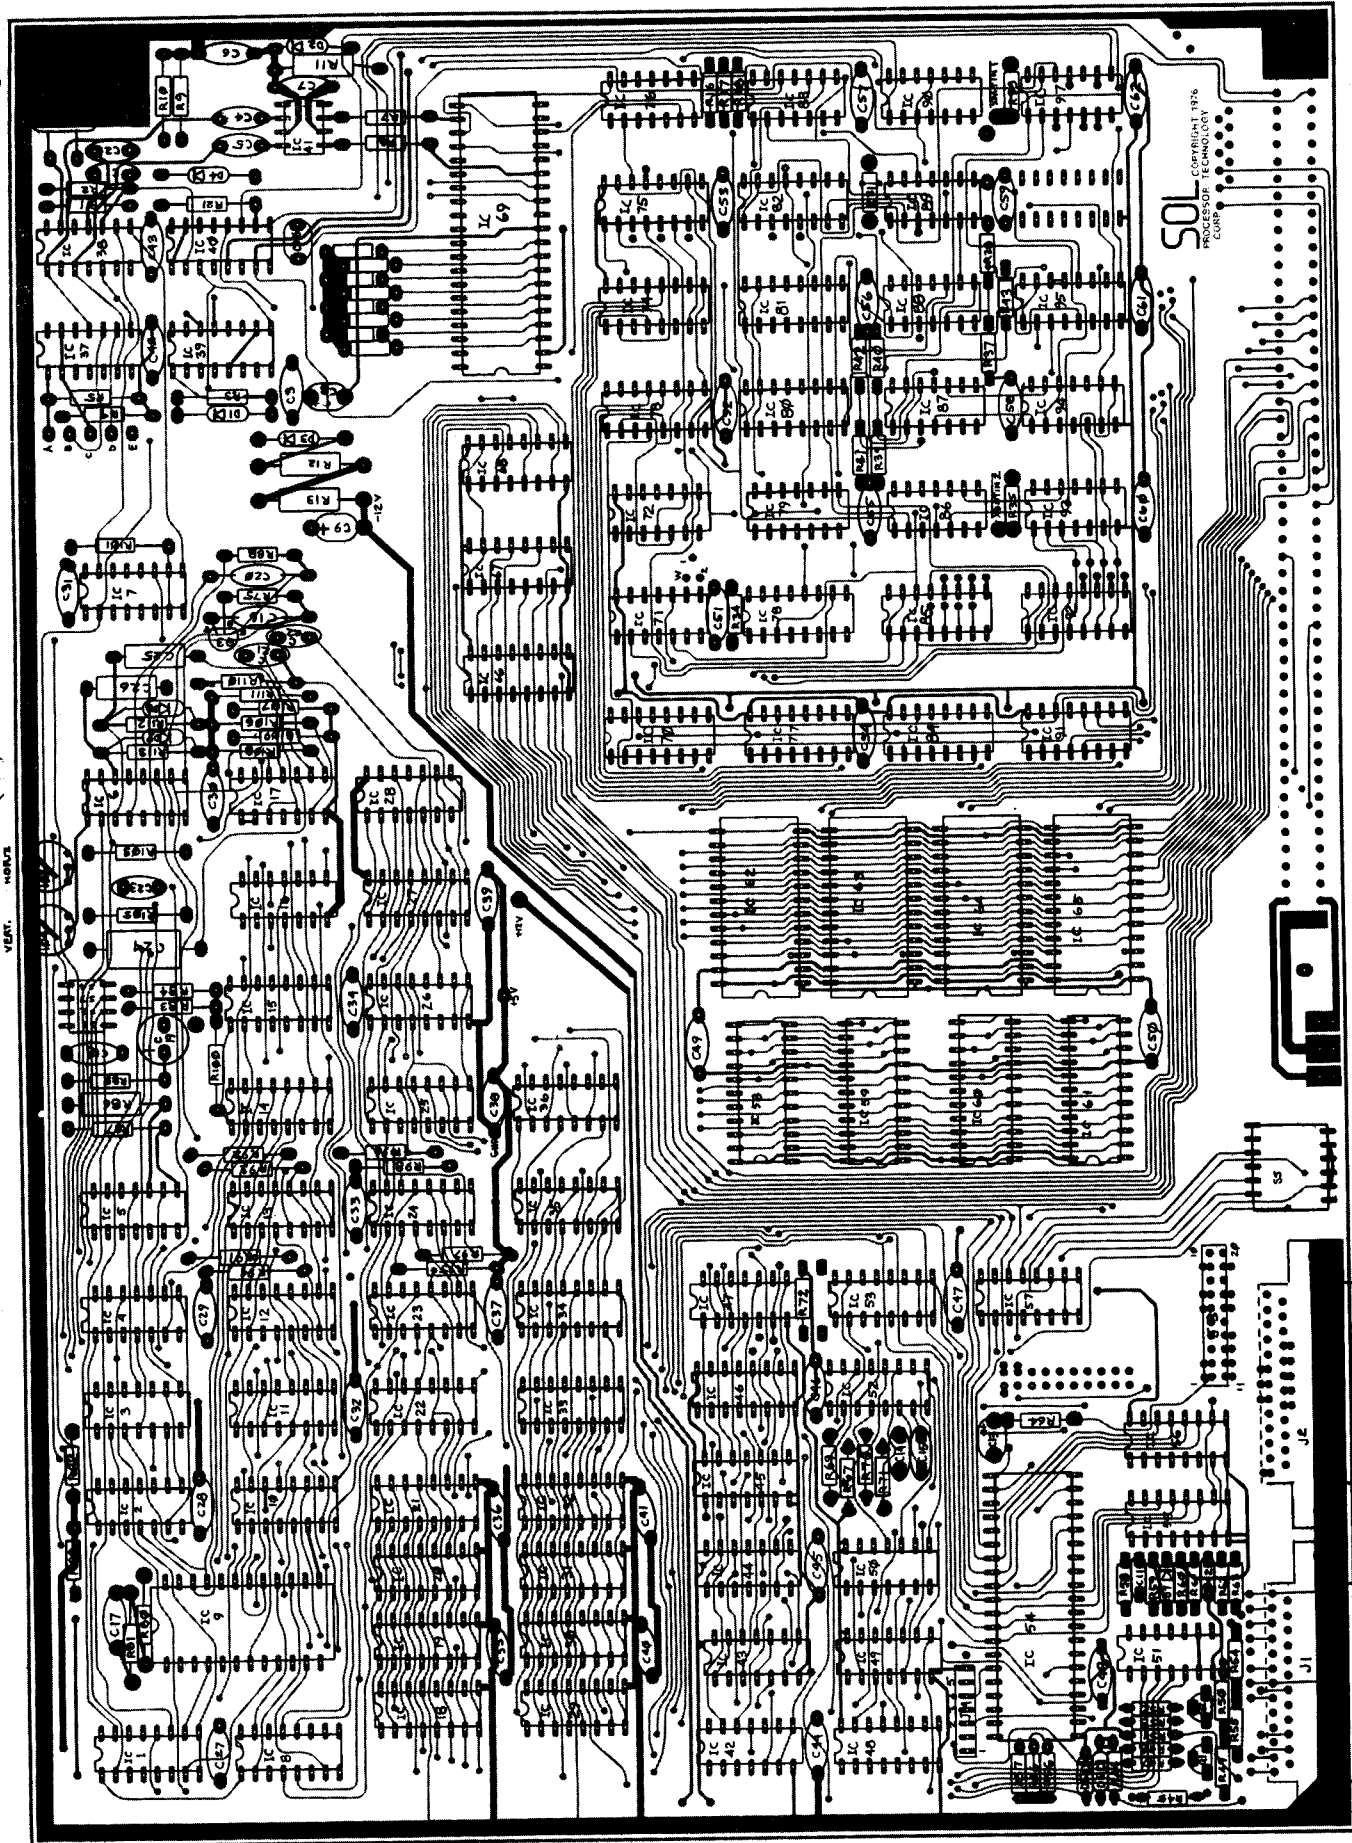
SOL
COPYRIGHT 1976
PROCESSOR TECHNOLOGY
CORP.

IC 69
IC 75
IC 82
IC 89
IC 96
IC 74
IC 81
IC 88
IC 95
IC 73
IC 80
IC 87
IC 94
IC 72
IC 79
IC 86
IC 93
IC 71
IC 78
IC 85
IC 92
IC 70
IC 77
IC 84
IC 91
IC 62
IC 63
IC 64
IC 65
IC 58
IC 60
IC 60
IC 61
IC 53
IC 57
IC 52
IC 54
IC 51
IC 50
IC 49
IC 48
IC 47
IC 46
IC 45
IC 44
IC 43
IC 42
IC 36
IC 35
IC 34
IC 33
IC 32
IC 31
IC 30
IC 29
IC 28
IC 27
IC 26
IC 25
IC 24
IC 23
IC 22
IC 21
IC 20
IC 19
IC 18
IC 17
IC 16
IC 15
IC 14
IC 13
IC 12
IC 11
IC 10
IC 9
IC 8
IC 7
IC 6
IC 5
IC 4
IC 3
IC 2
IC 1
IC 37
IC 38
IC 39
IC 40
IC 41
C59
C49
C50
C47
C46
C45
C44
C43
C42
C41
C40
C39
C38
C37
C36
C35
C34
C33
C32
C31
C30
C29
C28
C27
C26
C25
C24
C23
C22
C21
C20
C19
C18
C17
C9
C8
C7
C6
C5
C4
C3
C2
C1
C51
C52
C53
C54
C55
C56
C57
C58
C60
C61
C62
R11
R12
R13
R10
R9
R5
R4
R1
R2
R3
R64
R72
+12V
-12V
+5V
VERT.
HORIZ
J1
J2
S5
A
B
C
D
E